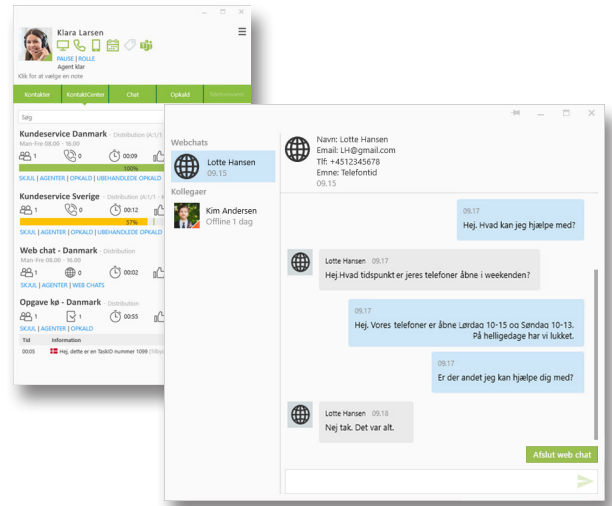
Klara Larsen

PAUSE | ROLLE
Agent klar
Klik for at vælge en note

Kontakter
KontaktCenter
Chat
Opkald
Telefonmøde

Søg

Kundeservice Danmark - Distribution (A:1/1
Man-Fre 08.00 - 16.00
1 0 00:00
100%
SKJUL | AGENTER | OPKALD | UBEHANDLEDE OPKALD

Kundeservice Sverige - Distribution (A:1/1
Man-Fre 08.00 - 16.00
1 0 00:12
57%
SKJUL | AGENTER | OPKALD | UBEHANDLEDE OPKALD

Web chat - Danmark - Distribution
Man-Fre 08.00 - 16.00
1 0 00:02
SKJUL | AGENTER | WEB CHATS

Opgave kø - Danmark - Distribution
1 1 00:55
SKJUL | AGENTER | OPKALD

| Tid | Information |
|---|---|
| 00:05 | Hej, dette er en TaskID nummer 1099 |

Webchats
Lotte Hansen
09.15
Kollegaer
Kim Andersen
Offline 1 dag

Navn: Lotte Hansen
Email: LH@gmail.com
Tlf: +4512345678
Emne: Telefontid
09.15

09.17
Hej. Hvad kan jeg hjælpe med?

Lotte Hansen 09.17
Hej.Hvad tidspunkt er jeres telefoner åbne i weekenden?

09.17
Hej. Vores telefoner er åbne Lørdag 10-15 og Søndag 10-13. På helligdage har vi lukket.

09.17
Er der andet jeg kan hjælpe dig med?

Lotte Hansen 09.18
Nej tak. Det var alt.

Afslut web chat